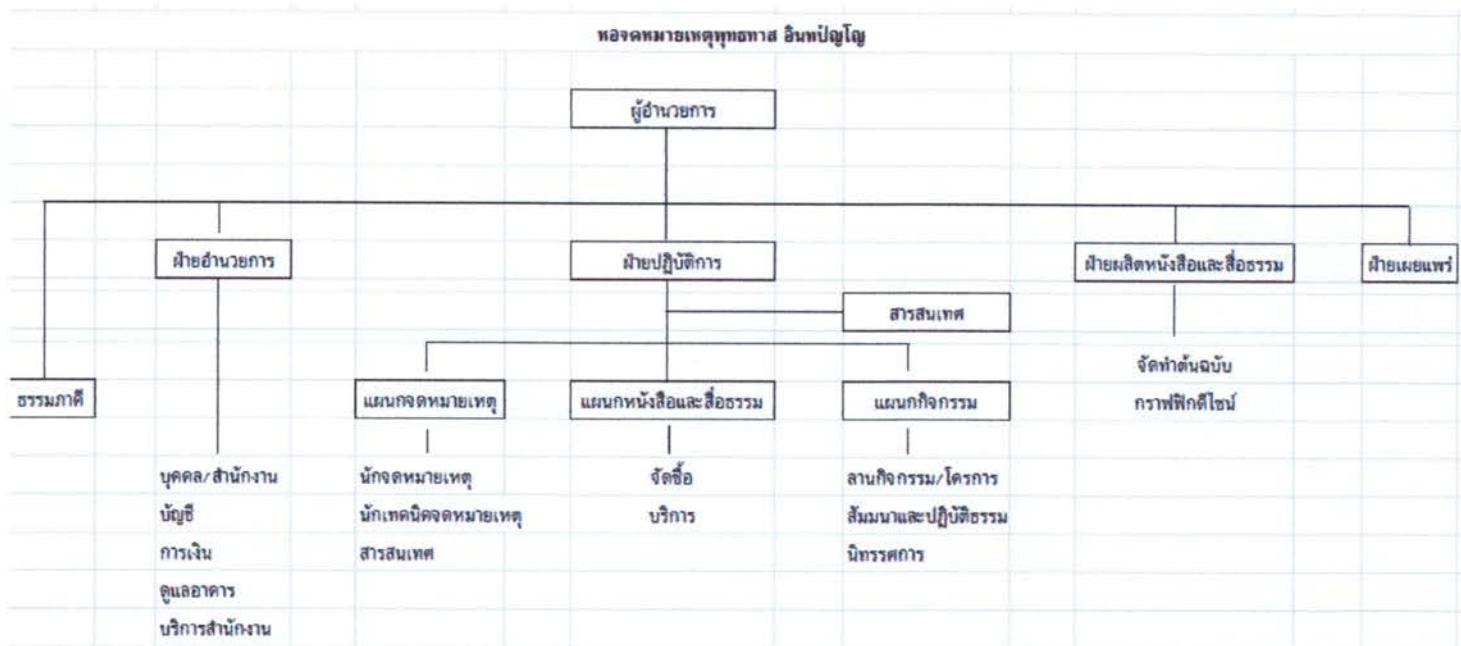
หอจดหมายเหตุพุทธทาส อินทปัญโญ

ผู้อำนวยการ

ธรรมภาคี

ฝ่ายอำนวยการ

บุคคล/สำนักงาน
บัญชี
การเงิน
ดูแลอาคาร
บริการสำนักงาน

ฝ่ายปฏิบัติการ

สารสนเทศ

แผนกจดหมายเหตุ

นักจดหมายเหตุ
นักเทคนิคจดหมายเหตุ
สารสนเทศ

แผนกหนังสือและสื่อธรรม

จัดซื้อ
บริการ

แผนกกิจกรรม

ลานกิจกรรม/โครการ
สัมมนาและปฏิบัติธรรม
นิทรรศการ

ฝ่ายผลิตหนังสือและสื่อธรรม

จัดทำต้นฉบับ
กราฟฟิกดีไซน์

ฝ่ายเผยแพร่